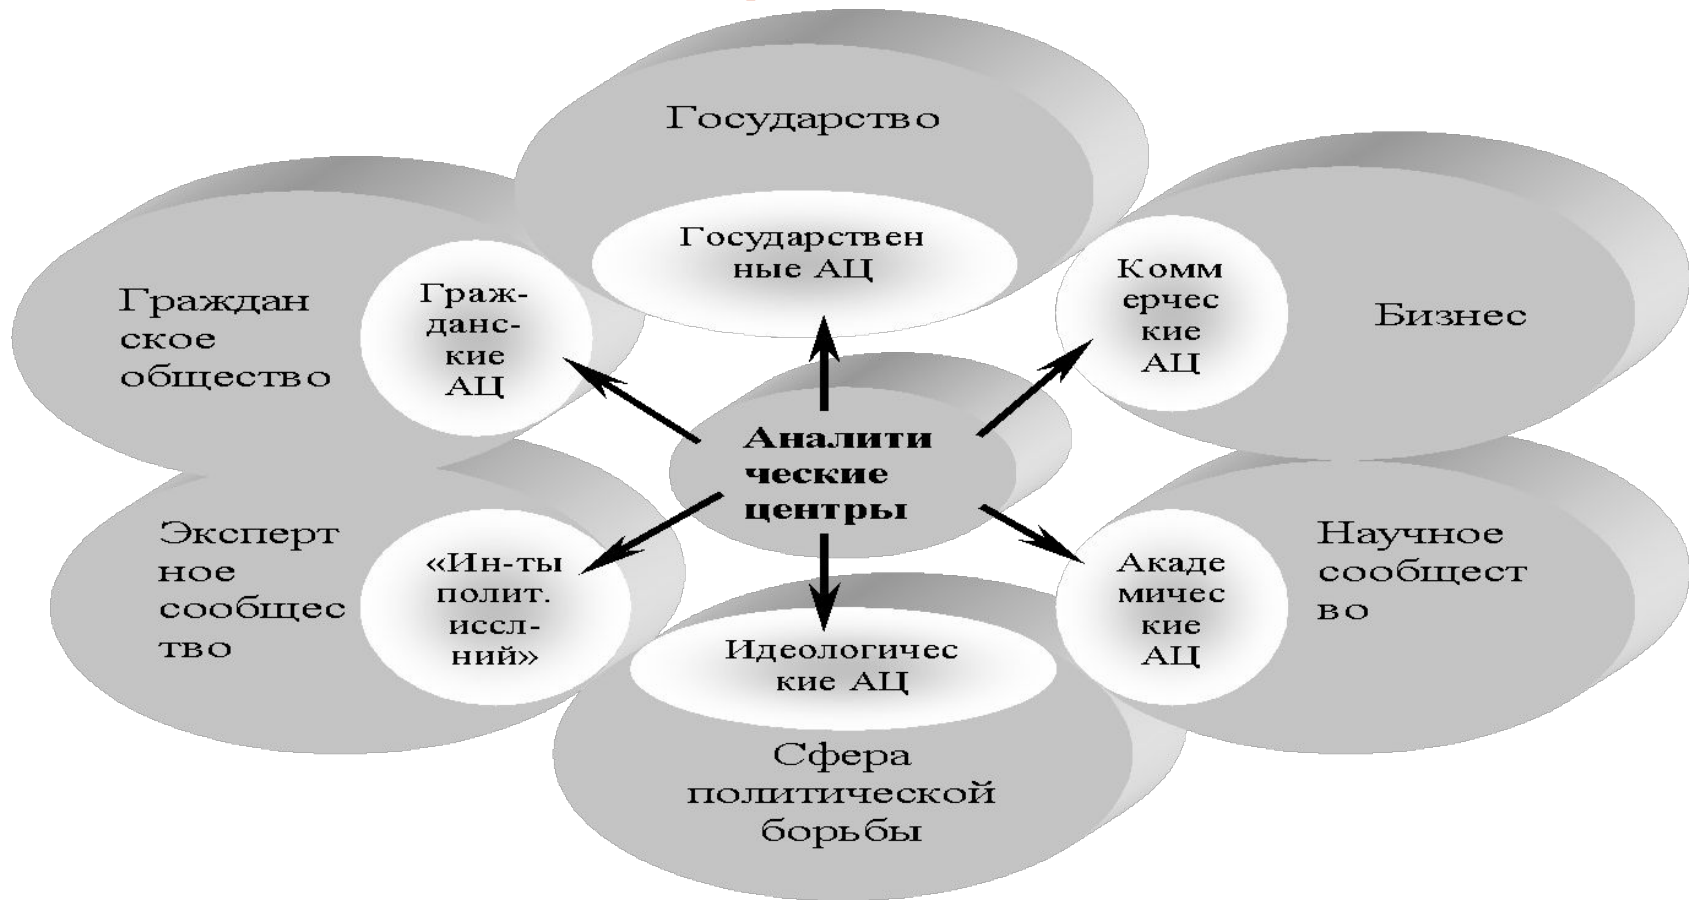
Государство

Государствен ные АЦ

Граждан ское общество

Граж-данс-кие АЦ

Комм ерчес кие АЦ

Бизнес

Аналити ческие центры

Эксперт ное сообщес тво

«Ин-ты полит. иссл-ний»

Акаде мичес кие АЦ

Научное сообщес тво

Идеологичес кие АЦ

Сфера политической борьбы